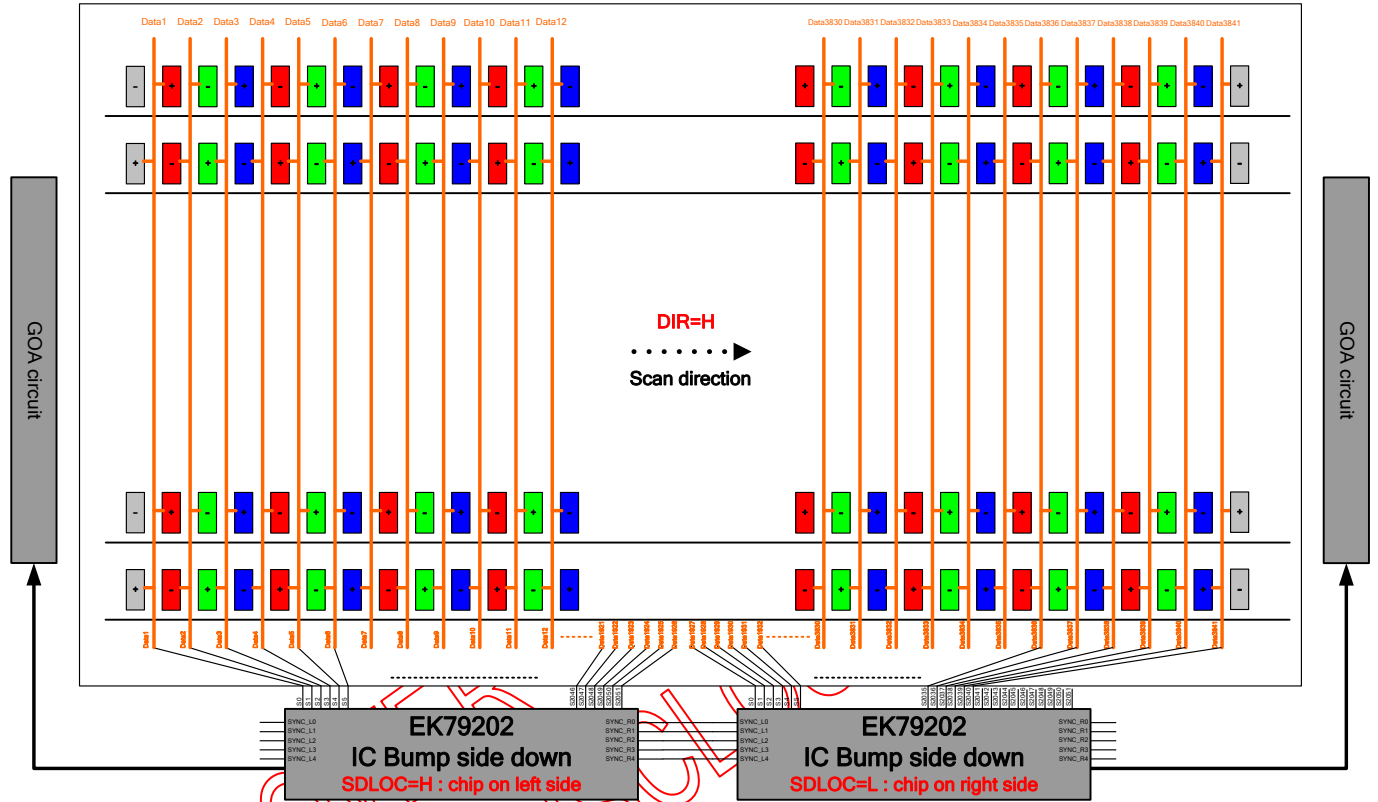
Data1 Data2 Data3 Data4 Data5 Data6 Data7 Data8 Data9 Data10 Data11 Data12

Data3830 Data3831 Data3832 Data3833 Data3834 Data3835 Data3836 Data3837 Data3838 Data3839 Data3840 Data3841

- + - + - + - + - + - + -
+ - + - + - + - + - + - +

+ - + - + - + - + - + - +
- + - + - + - + - + - + -

GOA circuit

DIR=H

Scan direction

GOA circuit

- + - + - + - + - + - + -
+ - + - + - + - + - + - +

+ - + - + - + - + - + - +
- + - + - + - + - + - + -

Data1 Data2 Data3 Data4 Data5 Data6 Data7 Data8 Data9 Data10 Data11 Data12 Data1921 Data1922 Data1923 Data1924 Data1925 Data1926 Data1927 Data1928 Data1929 Data1930 Data1931 Data1932 Data3830 Data3831 Data3832 Data3833 Data3834 Data3835 Data3836 Data3837 Data3838 Data3839 Data3840 Data3841

S0 S1 S2 S3 S4 S5 S2046 S2047 S2048 S2049 S2050 S2051

S0 S1 S2 S3 S4 S5 S2035 S2036 S2037 S2038 S2039 S2040 S2041 S2042 S2043 S2044 S2045 S2046 S2047 S2048 S2049 S2050 S2051

SYNC_L0
SYNC_L1
SYNC_L2
SYNC_L3
SYNC_L4

EK79202
IC Bump side down
SDLOC=H : chip on left side

SYNC_R0
SYNC_R1
SYNC_R2
SYNC_R3
SYNC_R4

SYNC_L0
SYNC_L1
SYNC_L2
SYNC_L3
SYNC_L4

EK79202
IC Bump side down
SDLOC=L : chip on right side

SYNC_R0
SYNC_R1
SYNC_R2
SYNC_R3
SYNC_R4